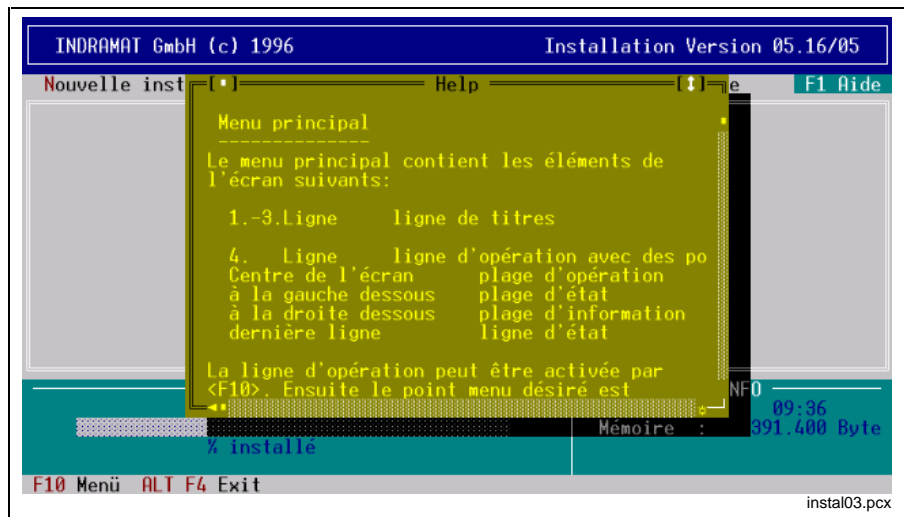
INDRAMAT GmbH (c) 1996

Installation Version 05.16/05

Nouvelle inst

[■]

Help

[↕]

e

F1 Aide

Menu principal
--------------

Le menu principal contient les éléments de l'écran suivants:

1.-3.Ligne ligne de titres

4. Ligne ligne d'opération avec des po
Centre de l'écran plage d'opération
à la gauche dessous plage d'état
à la droite dessous plage d'information
dernière ligne ligne d'état

La ligne d'opération peut être activée par <F10>. Ensuite le point menu désiré est

NFO

09:36

Mémoire :

391.400 Byte

% installé

F10 Menü ALT F4 Exit

instal03.pcx